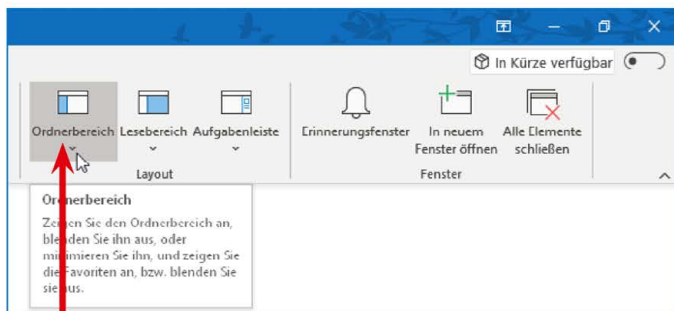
In Kürze verfügbar

Ordnerbereich Lesebereich Aufgabenleiste
Layout

Erinnerungsfenster In neuem Fenster öffnen Alle Elemente schließen
Fenster

Ordnerbereich

Zeigen Sie den Ordnerbereich an, blenden Sie ihn aus, oder minimieren Sie ihn, und zeigen Sie die Favoriten an, bzw. blenden Sie sie aus.